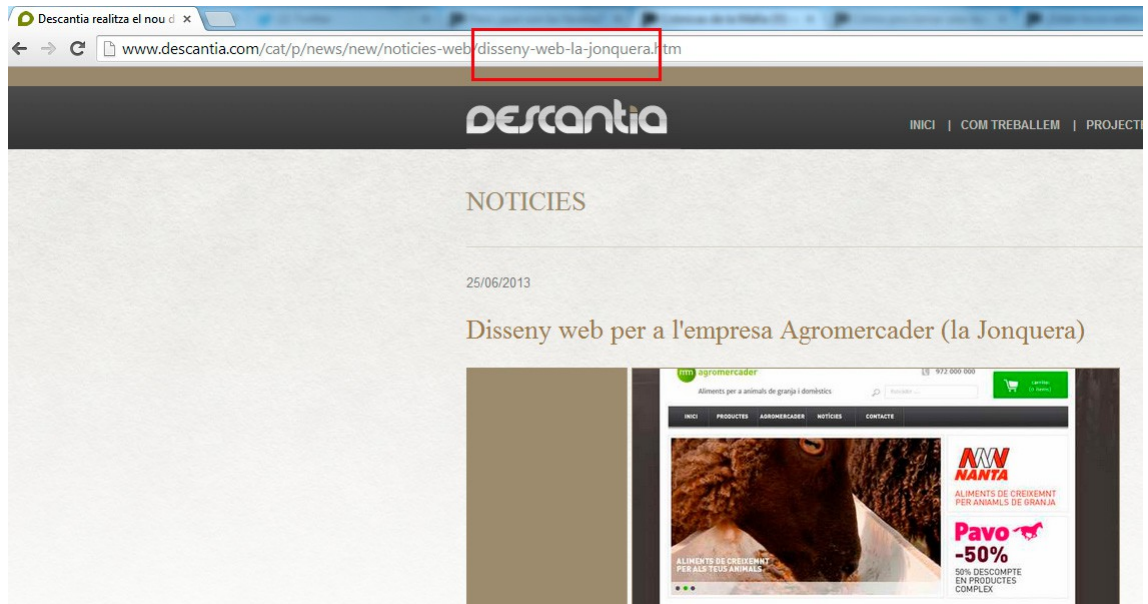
Descantia realitza el nou d ×

www.descantia.com/cat/p/news/new/noticies-web/disseny-web-la-jonquera.htm

descantia

INICI | COM TREBALLEM | PROJECT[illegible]

NOTICIES

25/06/2013

Disseny web per a l'empresa Agromercader (la Jonquera)

agromercader
Aliments per a animals de granja i domèstics
972 000 000
Cercador ...
Carrito (1 items)
INICI PRODUCTES AGROMERCADER NOTÍCIES CONTACTE

NANTA
ALIMENTS DE CREIXEMNT PER ANIAMLS DE GRANJA

Pavo
-50%
50% DESCOMPTE EN PRODUCTES COMPLEX

ALIMENTS DE CREIXEMNT PER ALS TEUS ANIMALS